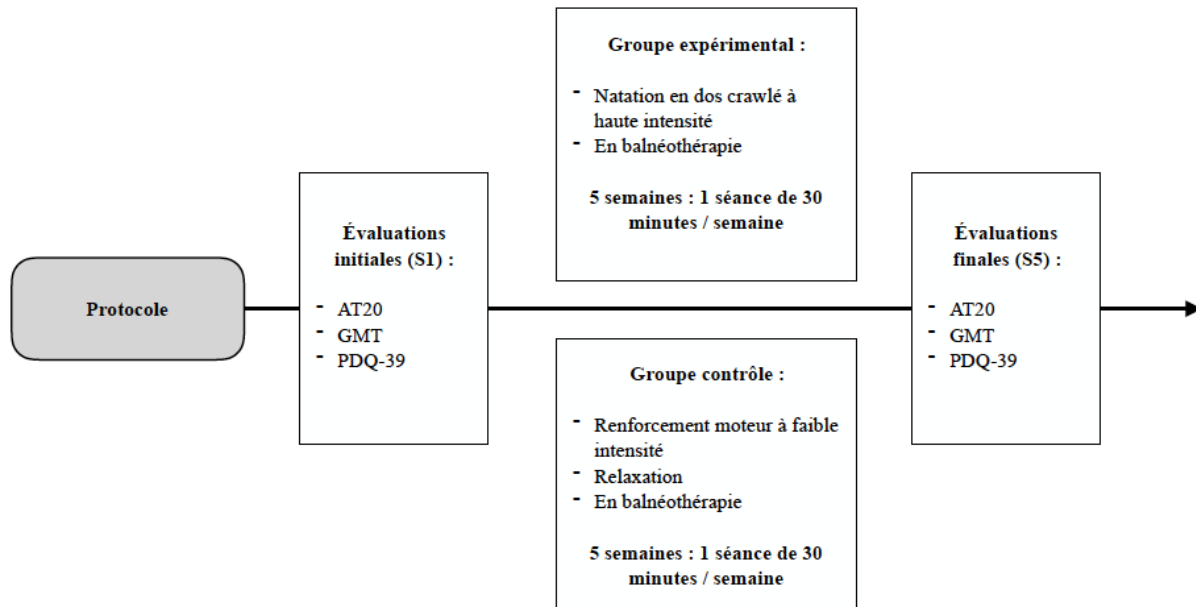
Protocole

Évaluations initiales (S1) :

- AT20
- GMT
- PDQ-39

Groupe expérimental :

- Natation en dos crawlé à haute intensité
- En balnéothérapie

5 semaines : 1 séance de 30 minutes / semaine

Groupe contrôle :

- Renforcement moteur à faible intensité
- Relaxation
- En balnéothérapie

5 semaines : 1 séance de 30 minutes / semaine

Évaluations finales (S5) :

- AT20
- GMT
- PDQ-39